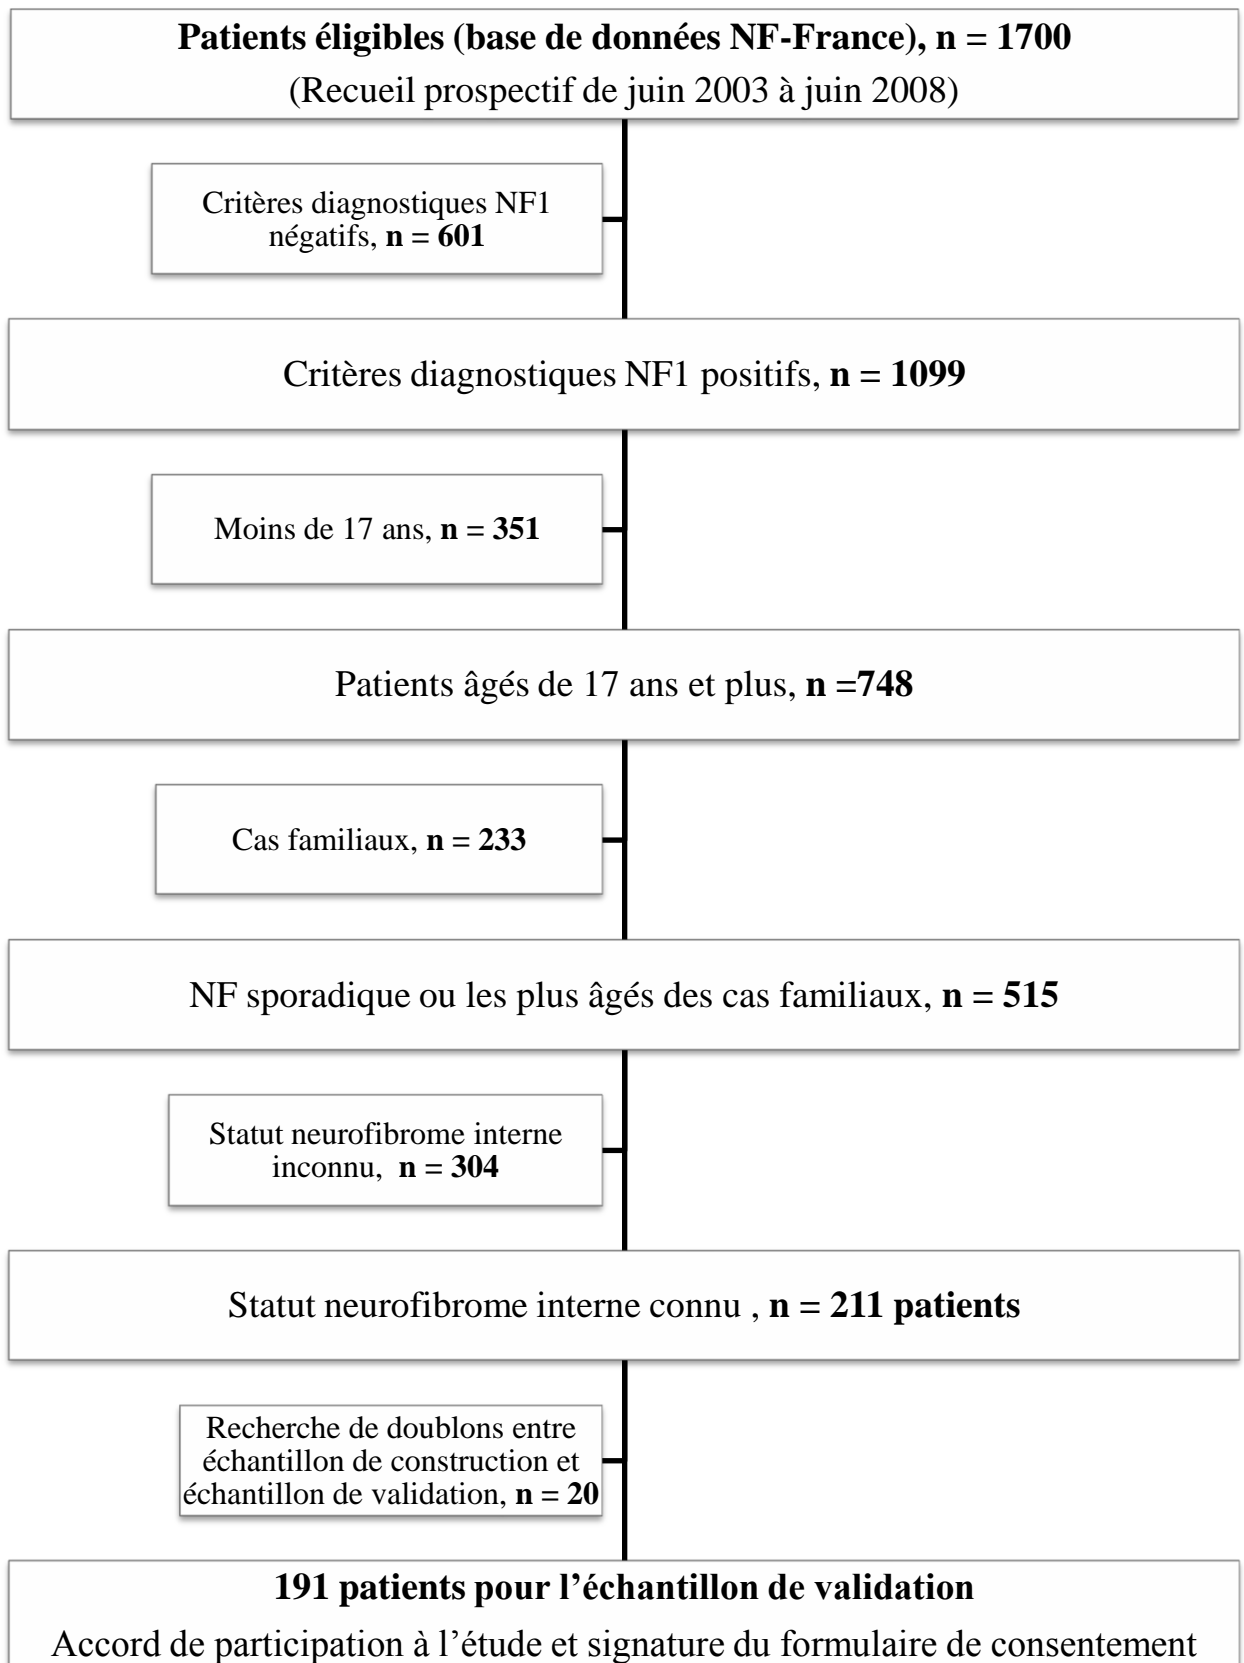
**Patients éligibles (base de données NF-France), n = 1700**
(Recueil prospectif de juin 2003 à juin 2008)

Critères diagnostiques NF1 négatifs, **n = 601**

Critères diagnostiques NF1 positifs, **n = 1099**

Moins de 17 ans, **n = 351**

Patients âgés de 17 ans et plus, **n =748**

Cas familiaux, **n = 233**

NF sporadique ou les plus âgés des cas familiaux, **n = 515**

Statut neurofibrome interne inconnu, **n = 304**

Statut neurofibrome interne connu , **n = 211 patients**

Recherche de doublons entre échantillon de construction et échantillon de validation, **n = 20**

**191 patients pour l'échantillon de validation**
Accord de participation à l'étude et signature du formulaire de consentement